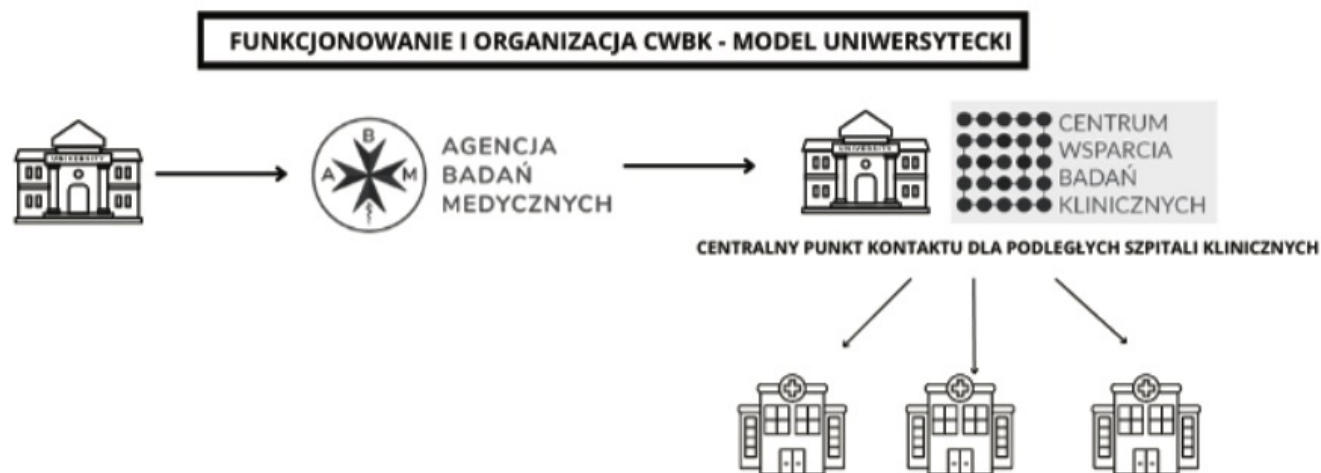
FUNKCJONOWANIE I ORGANIZACJA CWBK - MODEL UNIWERSYTECKI

UNIVERSITY

B
A M

AGENCJA BADAŃ MEDYCZNYCH

UNIVERSITY

CENTRUM WSPARCIA BADAŃ KLINICZNYCH

CENTRALNY PUNKT KONTAKTU DLA PODLEGŁYCH SZPITALI KLINICZNYCH